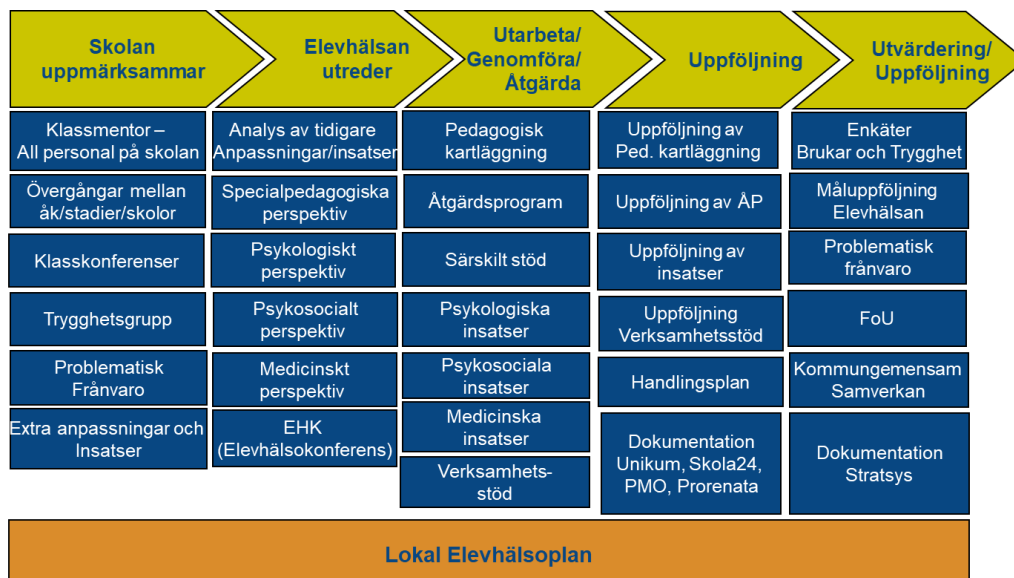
Skolan uppmärksammar

Elevhälsan utreder

Utarbeta/ Genomföra/ Åtgärda

Uppföljning

Utvärdering/ Uppföljning

Klassmentor – All personal på skolan

Övergångar mellan åk/stadier/skolor

Klasskonferenser

Trygghetsgrupp

Problematisk Frånvaro

Extra anpassningar och Insatser

Analys av tidigare Anpassningar/insatser

Specialpedagogiska perspektiv

Psykologiskt perspektiv

Psykosocialt perspektiv

Medicinskt perspektiv

EHK (Elevhälsokonferens)

Pedagogisk kartläggning

Åtgärdsprogram

Särskilt stöd

Psykologiska insatser

Psykosociala insatser

Medicinska insatser

Verksamhets- stöd

Uppföljning av Ped. kartläggning

Uppföljning av ÅP

Uppföljning av insatser

Uppföljning Verksamhetsstöd

Handlingsplan

Dokumentation Unikum, Skola24, PMO, Prorenata

Enkäter Brukar och Trygghet

Måluppföljning Elevhälsan

Problematisk frånvaro

FoU

Kommungemensam Samverkan

Dokumentation Stratsys

Lokal Elevhälsoplan